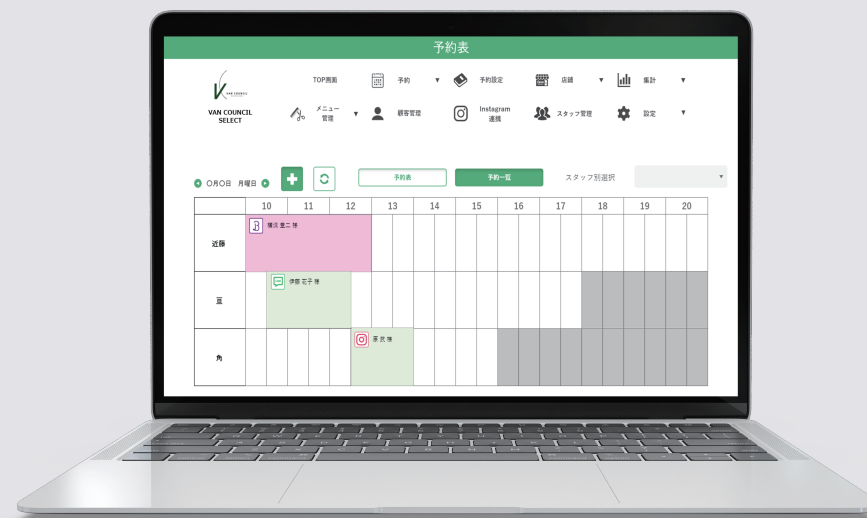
予約表

VAN COUNCIL
VAN COUNCIL SELECT

TOP画面
予約 ▼
予約設定
店舗 ▼
集計 ▼
メニュー管理 ▼
顧客管理
Instagram連携
スタッフ管理
設定 ▼

○月○日 月曜日

予約表
予約一覧
スタッフ別選択

| | 10 | 11 | 12 | 13 | 14 | 15 | 16 | 17 | 18 | 19 | 20 |
|---|---|---|---|---|---|---|---|---|---|---|---|
| 近藤 | 横浜 重二 様 | | | | | | | | | | |
| 亘 | | 伊藤 花子 様 | | | | | | | | | |
| 角 | | | | 原 炊 様 | | | | | | | |